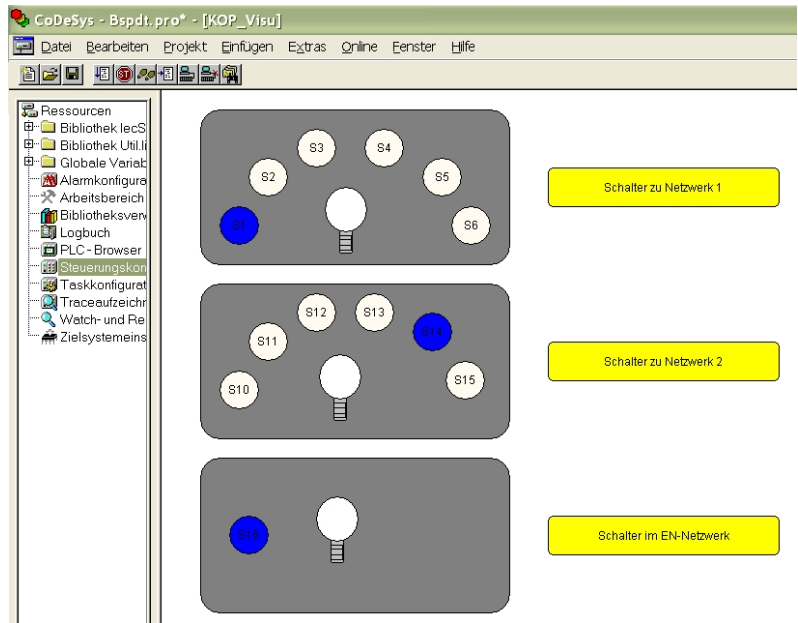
CoDeSys - Bspdt.pro* - [KOP_Visu]

Datei Bearbeiten Projekt Einfügen Extras Online Fenster Hilfe

Ressourcen
Bibliothek lecS
Bibliothek Util.li
Globale Variab
Alarmkonfigura
Arbeitsbereich
Bibliotheksverv
Logbuch
PLC - Browser
Steuerungskon
Taskkonfigurat
Traceaufzeichn
Watch- und Re
Zielsystemeins

S3 S4
S2 S5
S1 S6

Schalter zu Netzwerk 1

S12 S13 S14
S11
S10 S15

Schalter zu Netzwerk 2

S16

Schalter im EN-Netzwerk